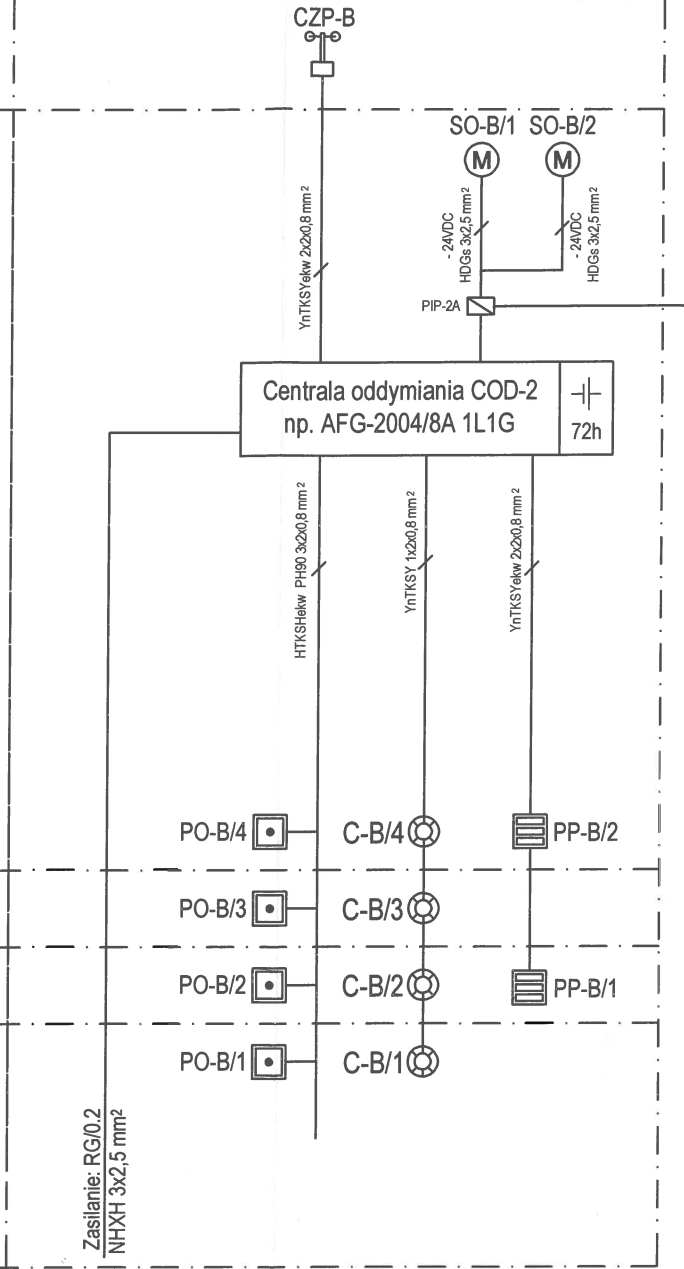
CZP-B

SO-B/1 SO-B/2

M M

YnTKSYekw 2x2x0,8 mm²

- 24VDC HDGs 3x2,5 mm²

- 24VDC HDGs 3x2,5 mm²

PIP-2A

Centrala oddymiania COD-2
np. AFG-2004/8A 1L1G

72h

HTKSHekw PH90 3x2x0,8 mm²

YnTKSY 1x2x0,8 mm²

YnTKSYekw 2x2x0,8 mm²

PO-B/4 C-B/4 PP-B/2

PO-B/3 C-B/3

PO-B/2 C-B/2 PP-B/1

PO-B/1 C-B/1

Zasilanie: RG/0.2
NHXH 3x2,5 mm²